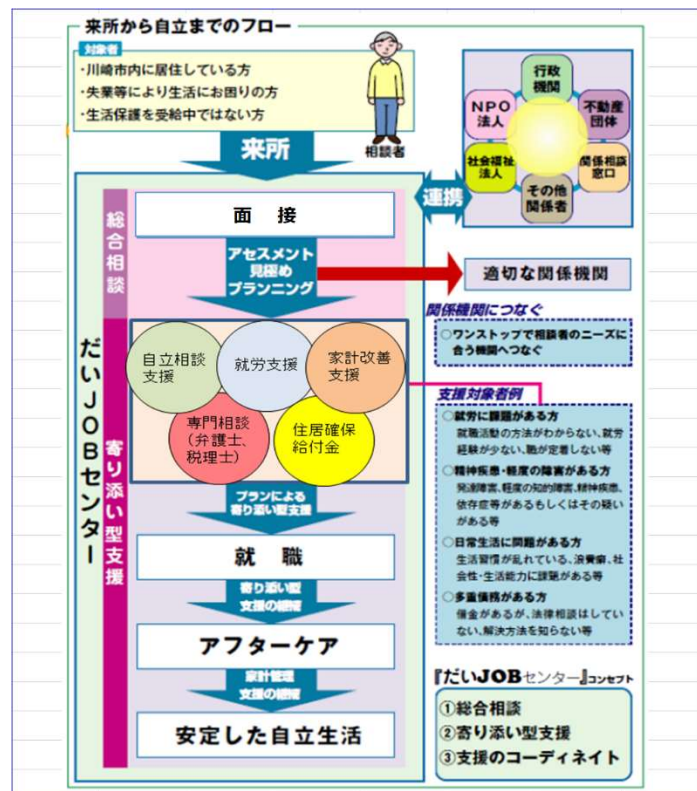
来所から自立までのフロー

対象者
・川崎市内に居住している方
・失業等により生活にお困りの方
・生活保護を受給中ではない方

相談者

来所

行政機関
NPO法人
不動産団体
社会福祉法人
関係相談窓口
その他関係者

連携

だいJOBセンター

総合相談

面　接

アセスメント
見極め
プランニング

適切な関係機関

関係機関につなぐ
○ワンストップで相談者のニーズに合う機関へつなぐ

寄り添い型支援

自立相談支援
就労支援
家計改善支援
専門相談（弁護士、税理士）
住居確保給付金

支援対象者例
○就労に課題がある方
就職活動の方法がわからない、就労経験が少ない、職が定着しない等
○精神疾患・軽度の障害がある方
発達障害、軽度の知的障害、精神疾患、依存症等がある若しくはその疑いがある等
○日常生活に問題がある方
生活習慣が乱れている、浪費癖、社会性・生活能力に課題がある等
○多重債務がある方
借金があるが、法律相談はしていない、解決方法を知らない等

プランによる寄り添い型支援

就　職

寄り添い型支援の継続

アフターケア

家計管理支援の継続

安定した自立生活

『だいJOBセンター』コンセプト
①総合相談
②寄り添い型支援
③支援のコーディネイト